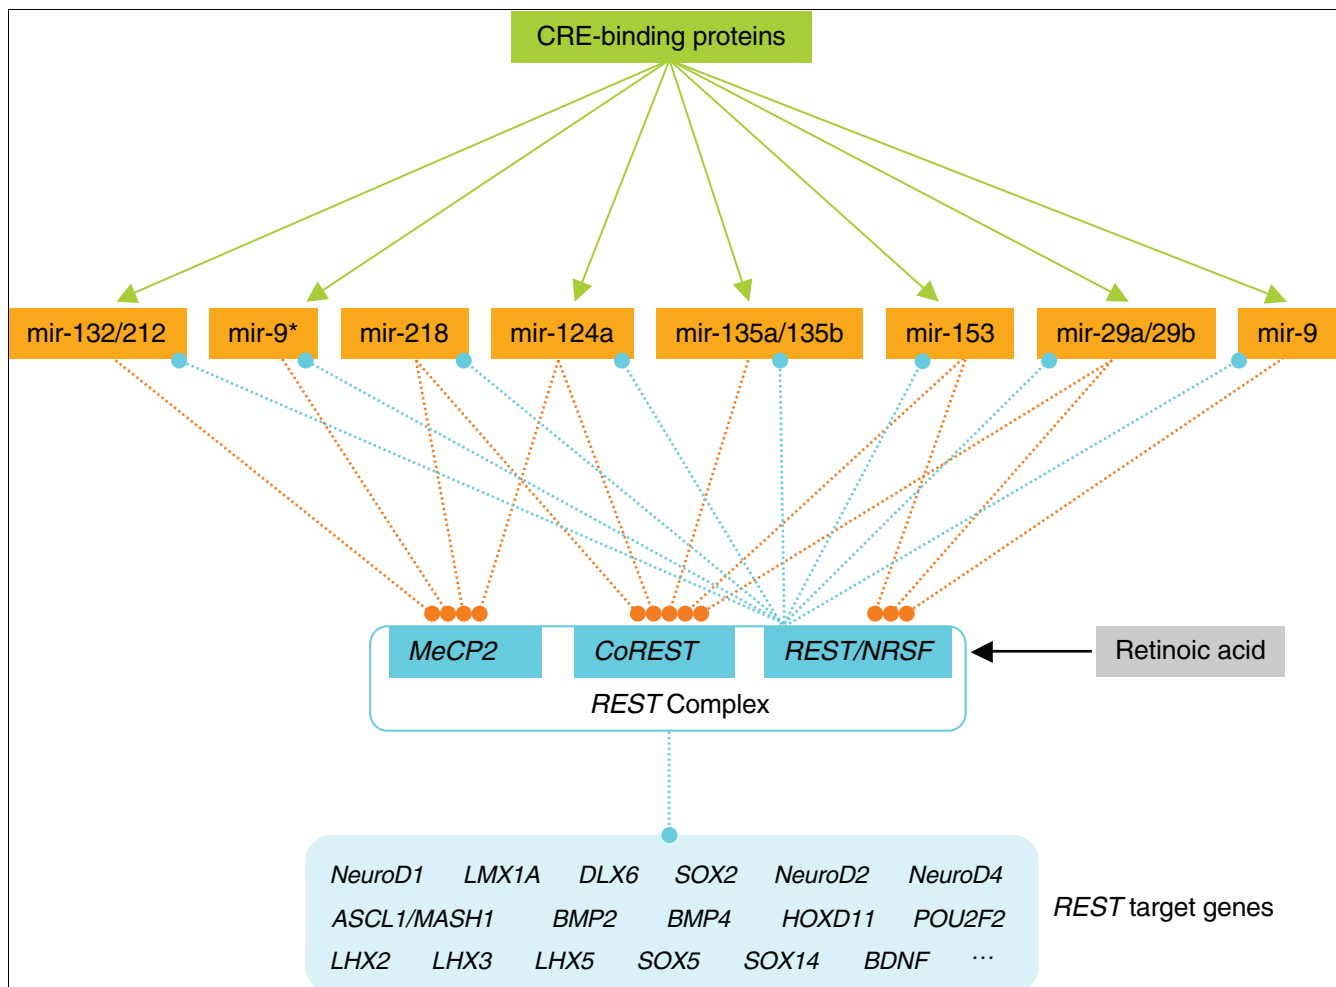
CRE-binding proteins

mir-132/212
mir-9*
mir-218
mir-124a
mir-135a/135b
mir-153
mir-29a/29b
mir-9

MeCP2
CoREST
REST/NRSF
REST Complex

Retinoic acid

NeuroD1 LMX1A DLX6 SOX2 NeuroD2 NeuroD4
ASCL1/MASH1 BMP2 BMP4 HOXD11 POU2F2
LHX2 LHX3 LHX5 SOX5 SOX14 BDNF ...

REST target genes